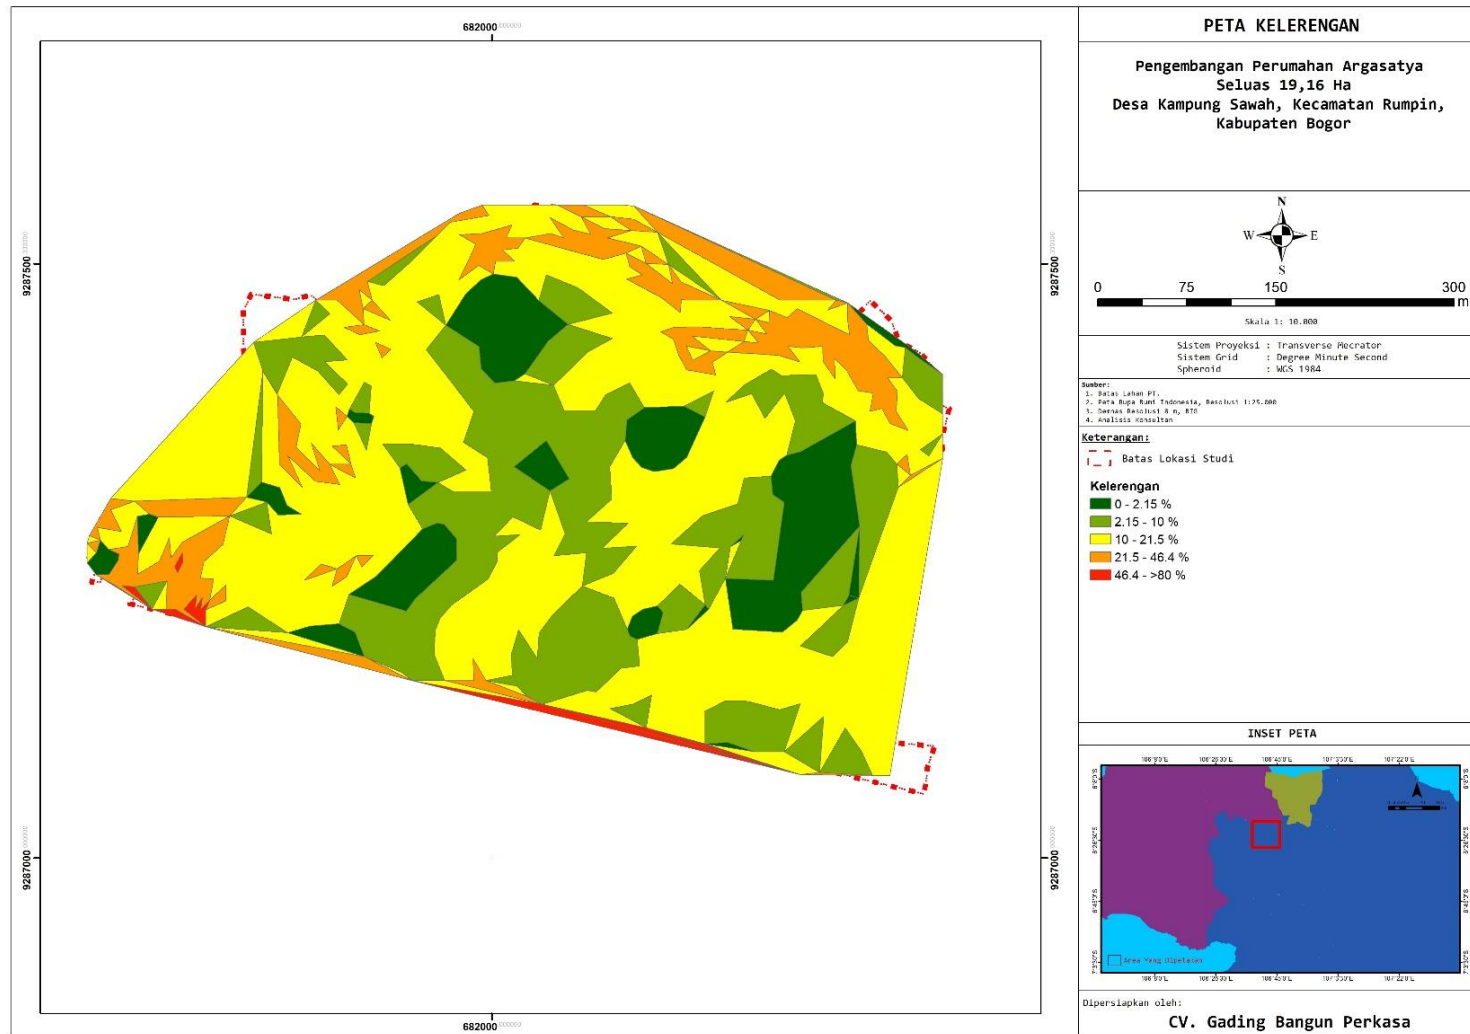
682000

9287500

9287000

682000

PETA KELERENGAN

Pengembangan Perumahan Argasatya
Seluas 19,16 Ha
Desa Kampung Sawah, Kecamatan Rumpin,
Kabupaten Bogor

N
W E
S

0 75 150 300
m

Skala 1: 10.000

Sistem Proyeksi : Transverse Mecrator
Sistem Grid : Degree Minute Second
Spheroid : WGS 1984

Sumber:
1. Batas Lahan PT.
2. Peta Rupa Bumi Indonesia, Resolusi 1:25.000
3. Demnas Resolusi 8 m, BIG
4. Analisis Konsultan

Keterangan:
Batas Lokasi Studi

Kelerengan
0 - 2.15 %
2.15 - 10 %
10 - 21.5 %
21.5 - 46.4 %
46.4 - >80 %

INSET PETA

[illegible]

Area Yang Dipetakan

Dipersiapkan oleh:
CV. Gading Bangun Perkasa